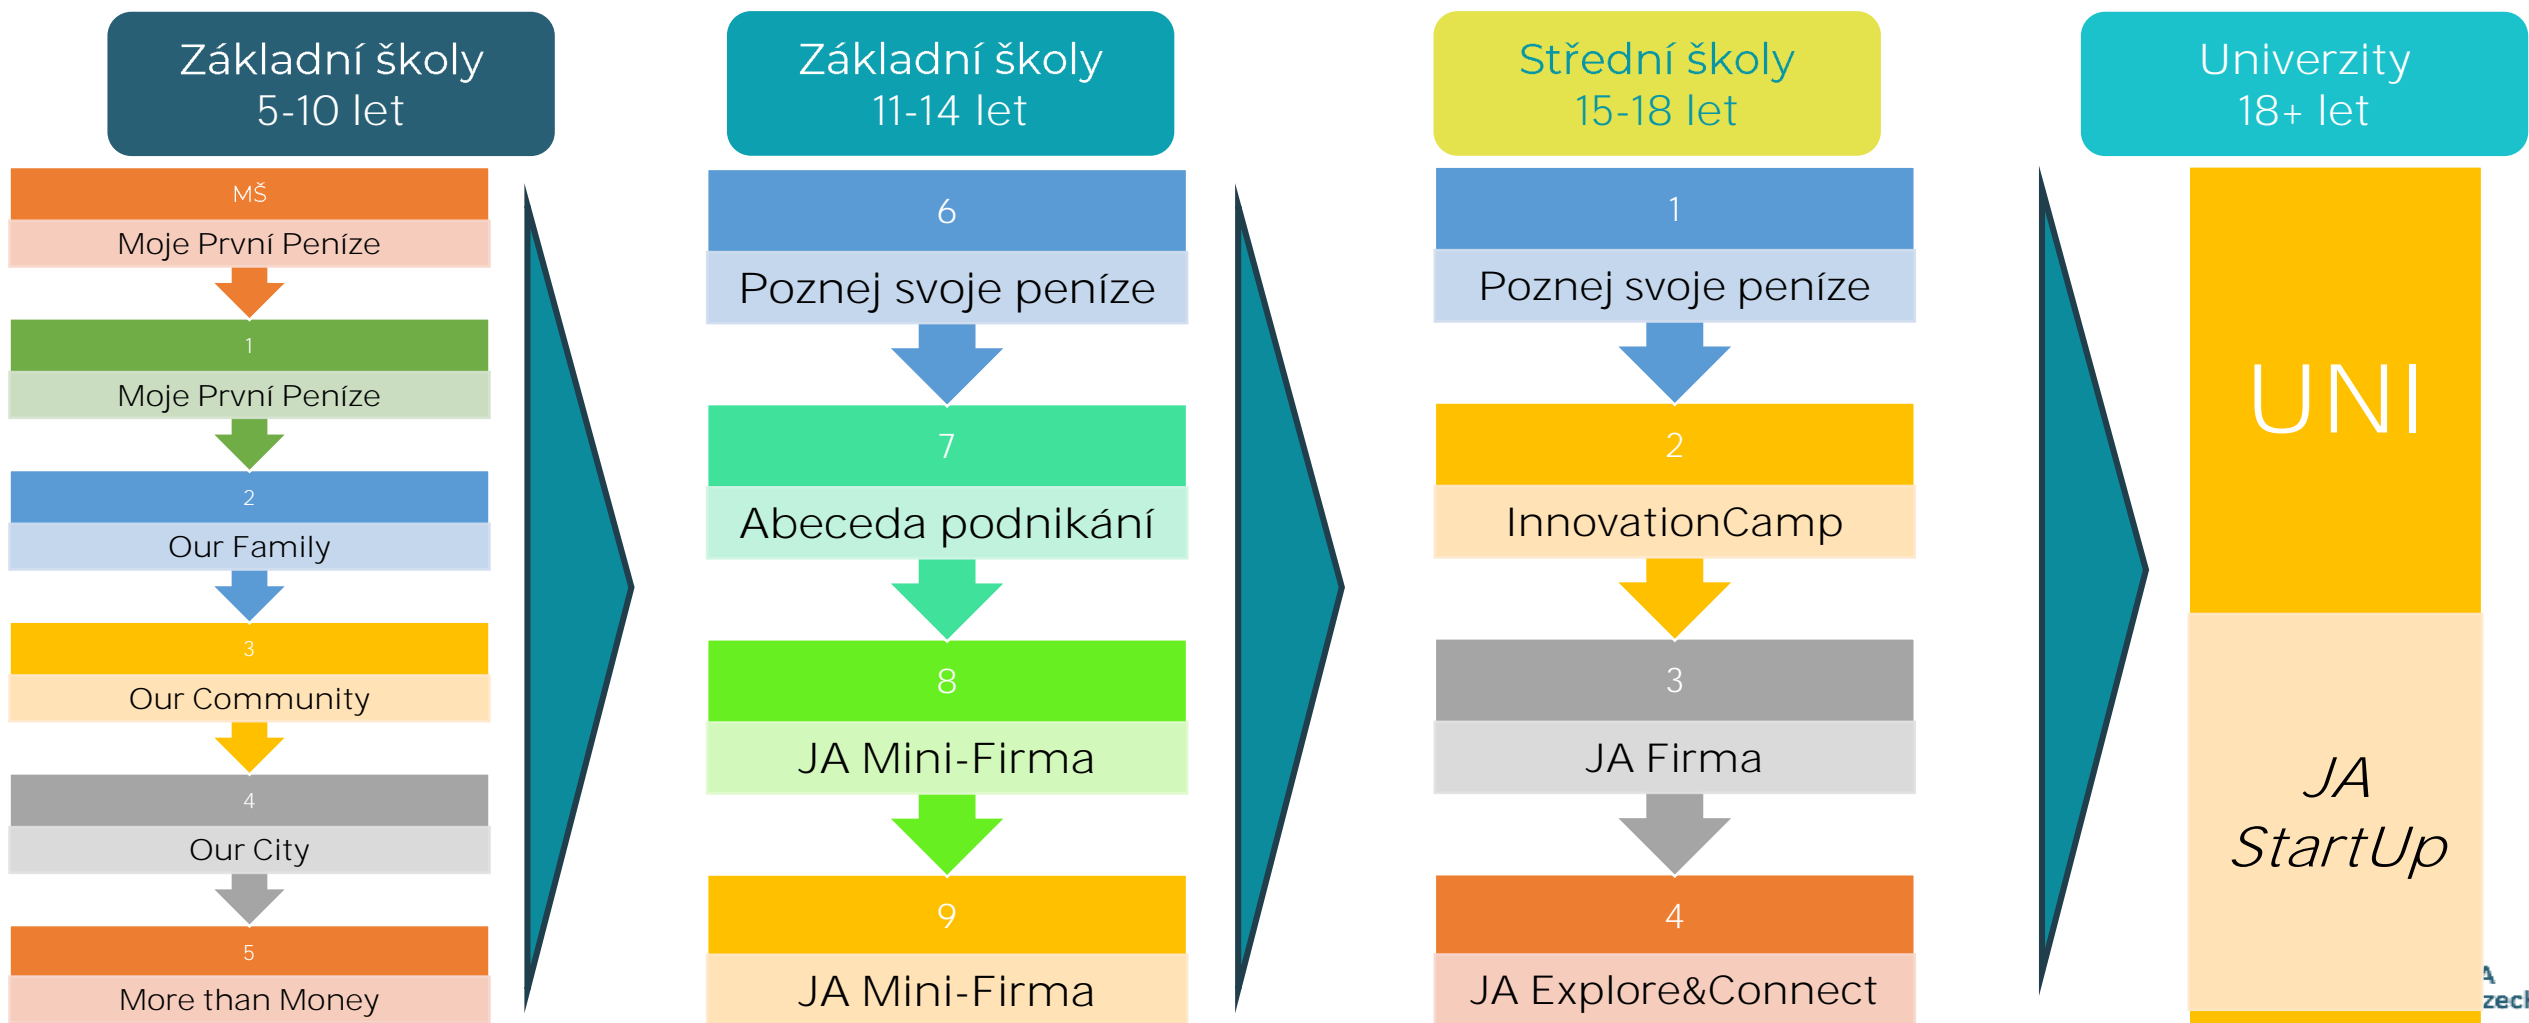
Základní školy
5-10 let

MŠ
Moje První Peníze

1
Moje První Peníze

2
Our Family

3
Our Community

4
Our City

5
More than Money

Základní školy
11-14 let

6
Poznej svoje peníze

7
Abeceda podnikání

8
JA Mini-Firma

9
JA Mini-Firma

Střední školy
15-18 let

1
Poznej svoje peníze

2
InnovationCamp

3
JA Firma

4
JA Explore&Connect

Univerzity
18+ let

UNI

JA StartUp

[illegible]